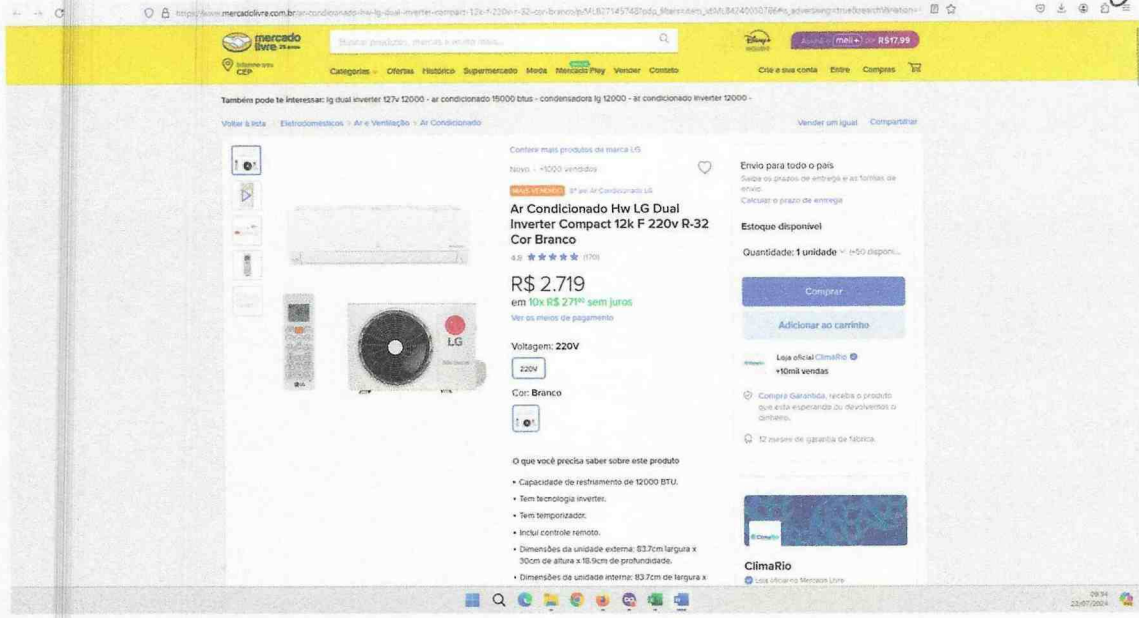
https://www.mercadolivre.com.br/ar-condicionado-hw-lg-dual-inverter-compact-12k-f-220v-r-32-cor-branco/p/MLB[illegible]

mercado livre 25 anos

Buscar produtos, marcas e muito mais...

Assine o meli+ por R$17,99

Informe seu CEP

Categorias Ofertas Histórico Supermercado Moda Mercado Play Vender Contato

Crie a sua conta Entre Compras

Também pode te interessar: lg dual inverter 127v 12000 - ar condicionado 15000 btus - condensadora lg 12000 - ar condicionado inverter 12000 -

Voltar à lista | Eletrodomésticos > Ar e Ventilação > Ar Condicionado

Vender um igual Compartilhar

Confira mais produtos da marca LG

Novo | +1000 vendidos

MAIS VENDIDO 3º em Ar Condicionado LG

Ar Condicionado Hw LG Dual Inverter Compact 12k F 220v R-32 Cor Branco

4.8 ★★★★★ (170)

R$ 2.719

em 10x R$ 271⁹⁰ sem juros

Ver os meios de pagamento

Voltagem: 220V

220V

Cor: Branco

O que você precisa saber sobre este produto

• Capacidade de resfriamento de 12000 BTU.

• Tem tecnologia inverter.

• Tem temporizador.

• Inclui controle remoto.

• Dimensões da unidade externa: 83.7cm largura x 30cm de altura x 18.9cm de profundidade.

• Dimensões da unidade interna: 83.7cm de largura x

Envio para todo o país

Saiba os prazos de entrega e as formas de envio.

Calcular o prazo de entrega

Estoque disponível

Quantidade: 1 unidade (+50 disponí...

Comprar

Adicionar ao carrinho

Loja oficial ClimaRio

+10mil vendas

Compra Garantida, receba o produto que está esperando ou devolvemos o dinheiro.

12 meses de garantia de fábrica.

ClimaRio

Loja oficial no Mercado Livre

09:34
22/07/2024